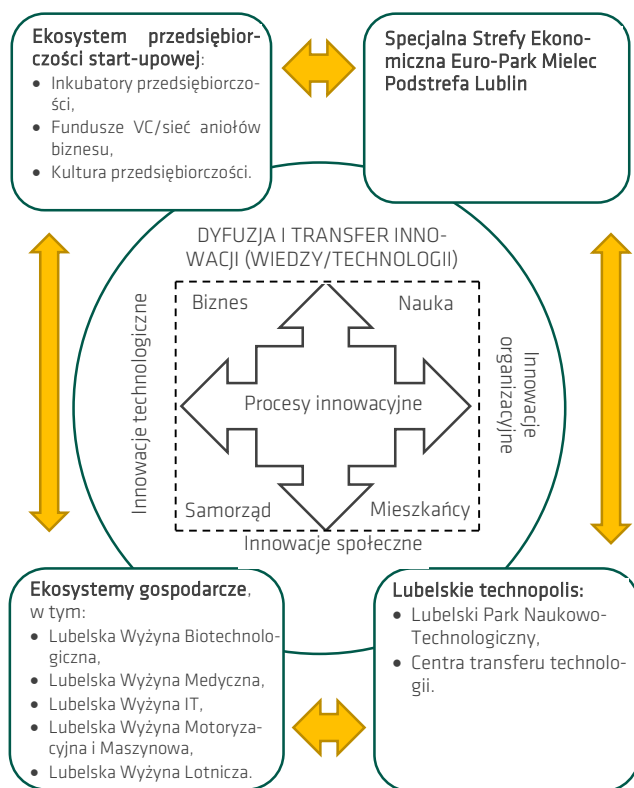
Ekosystem przedsiębiorczości start-upowej:
- Inkubatory przedsiębiorczości,
- Fundusze VC/sieć aniołów biznesu,
- Kultura przedsiębiorczości.

Specjalna Strefy Ekonomiczna Euro-Park Mielec Podstrefa Lublin

DYFUZJA I TRANSFER INNOWACJI (WIEDZY/TECHNOLOGII)

Innowacje technologiczne

Biznes

Nauka

Procesy innowacyjne

Samorząd

Mieszkańcy

Innowacje organizacyjne

Innowacje społeczne

Ekosystemy gospodarcze, w tym:
- Lubelska Wyżyna Biotechnologiczna,
- Lubelska Wyżyna Medyczna,
- Lubelska Wyżyna IT,
- Lubelska Wyżyna Motoryzacyjna i Maszynowa,
- Lubelska Wyżyna Lotnicza.

Lubelskie technopolis:
- Lubelski Park Naukowo-Technologiczny,
- Centra transferu technologii.